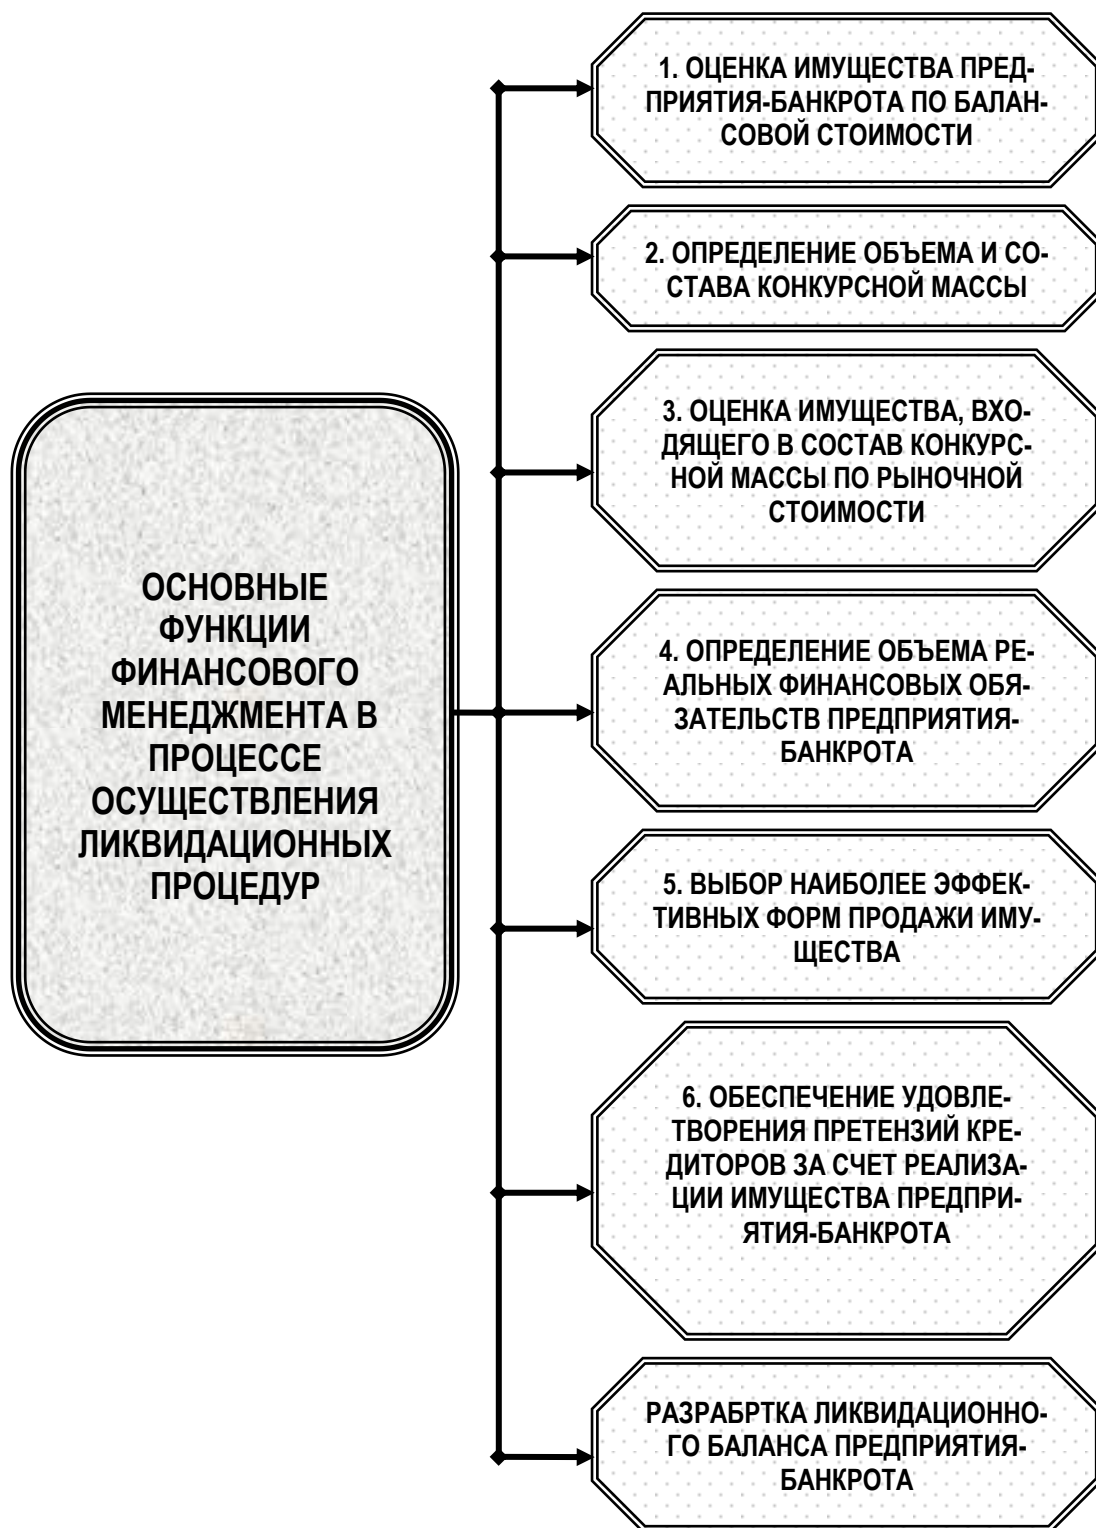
ОСНОВНЫЕ ФУНКЦИИ ФИНАНСОВОГО МЕНЕДЖМЕНТА В ПРОЦЕССЕ ОСУЩЕСТВЛЕНИЯ ЛИКВИДАЦИОННЫХ ПРОЦЕДУР

1. ОЦЕНКА ИМУЩЕСТВА ПРЕДПРИЯТИЯ-БАНКРОТА ПО БАЛАНСОВОЙ СТОИМОСТИ

2. ОПРЕДЕЛЕНИЕ ОБЪЕМА И СОСТАВА КОНКУРСНОЙ МАССЫ

3. ОЦЕНКА ИМУЩЕСТВА, ВХОДЯЩЕГО В СОСТАВ КОНКУРСНОЙ МАССЫ ПО РЫНОЧНОЙ СТОИМОСТИ

4. ОПРЕДЕЛЕНИЕ ОБЪЕМА РЕАЛЬНЫХ ФИНАНСОВЫХ ОБЯЗАТЕЛЬСТВ ПРЕДПРИЯТИЯ-БАНКРОТА

5. ВЫБОР НАИБОЛЕЕ ЭФФЕКТИВНЫХ ФОРМ ПРОДАЖИ ИМУЩЕСТВА

6. ОБЕСПЕЧЕНИЕ УДОВЛЕТВОРЕНИЯ ПРЕТЕНЗИЙ КРЕДИТОРОВ ЗА СЧЕТ РЕАЛИЗАЦИИ ИМУЩЕСТВА ПРЕДПРИЯТИЯ-БАНКРОТА

РАЗРАБРТКА ЛИКВИДАЦИОННОГО БАЛАНСА ПРЕДПРИЯТИЯ-БАНКРОТА